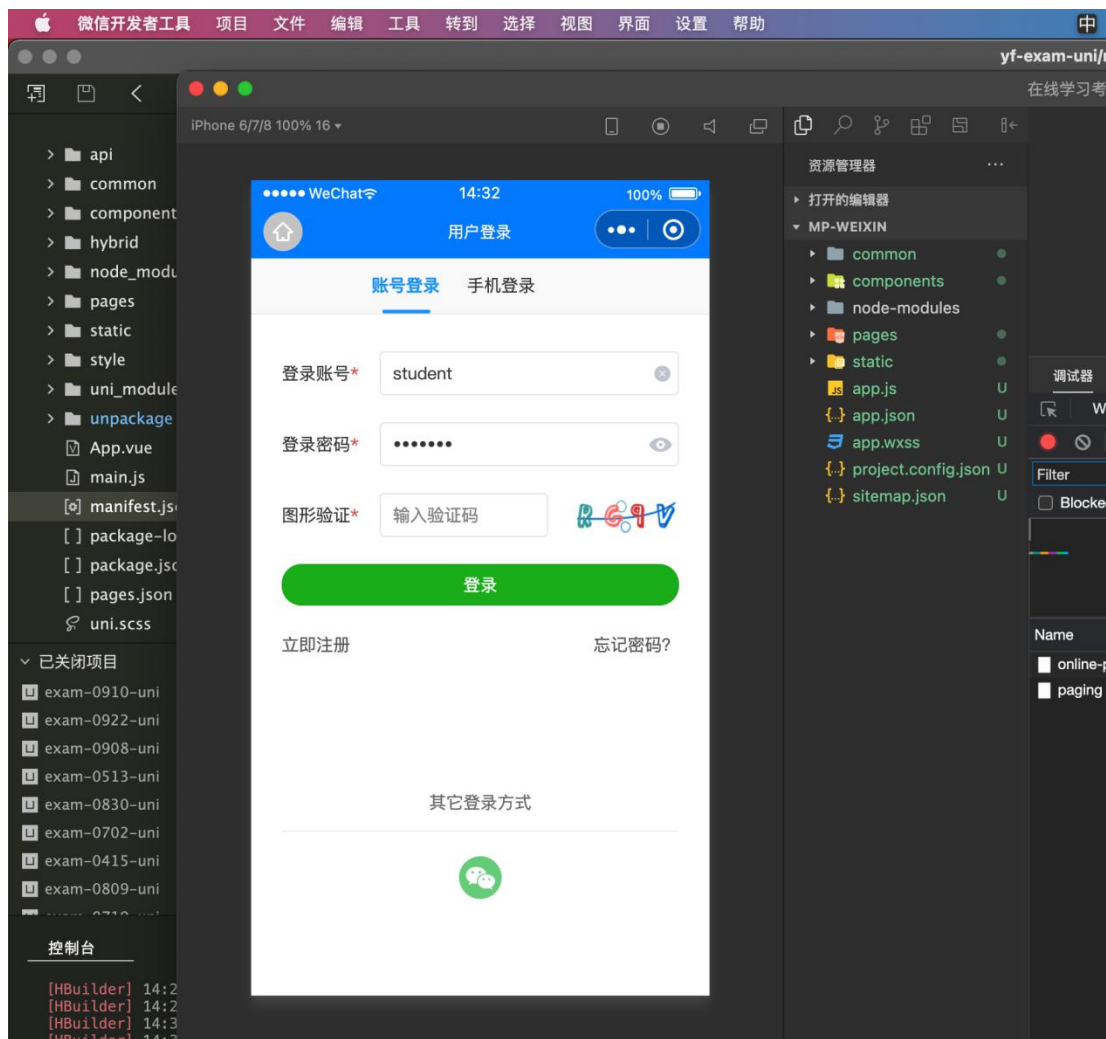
微信开发者工具 项目 文件 编辑 工具 转到 选择 视图 界面 设置 帮助

中

yf-exam-uni/

在线学习考

iPhone 6/7/8 100% 16 ▾

api
common
component
hybrid
node_modu
pages
static
style
uni_module
unpackage
App.vue
main.js
manifest.js
package-lo
package.js
pages.json
uni.scss

已关闭项目
exam-0910-uni
exam-0922-uni
exam-0908-uni
exam-0513-uni
exam-0830-uni
exam-0702-uni
exam-0415-uni
exam-0809-uni

控制台

[HBuilder] 14:2
[HBuilder] 14:2
[HBuilder] 14:3

••••• WeChat 14:32 100%

用户登录

账号登录 手机登录

登录账号* student

登录密码* •••••••

图形验证* 输入验证码

登录

立即注册 忘记密码?

其它登录方式

资源管理器 ···

打开的编辑器

MP-WEIXIN

common
components
node-modules
pages
static
app.js U
app.json U
app.wxss U
project.config.json U
sitemap.json U

调试器

W

Filter

Blocke

Name

online-

paging